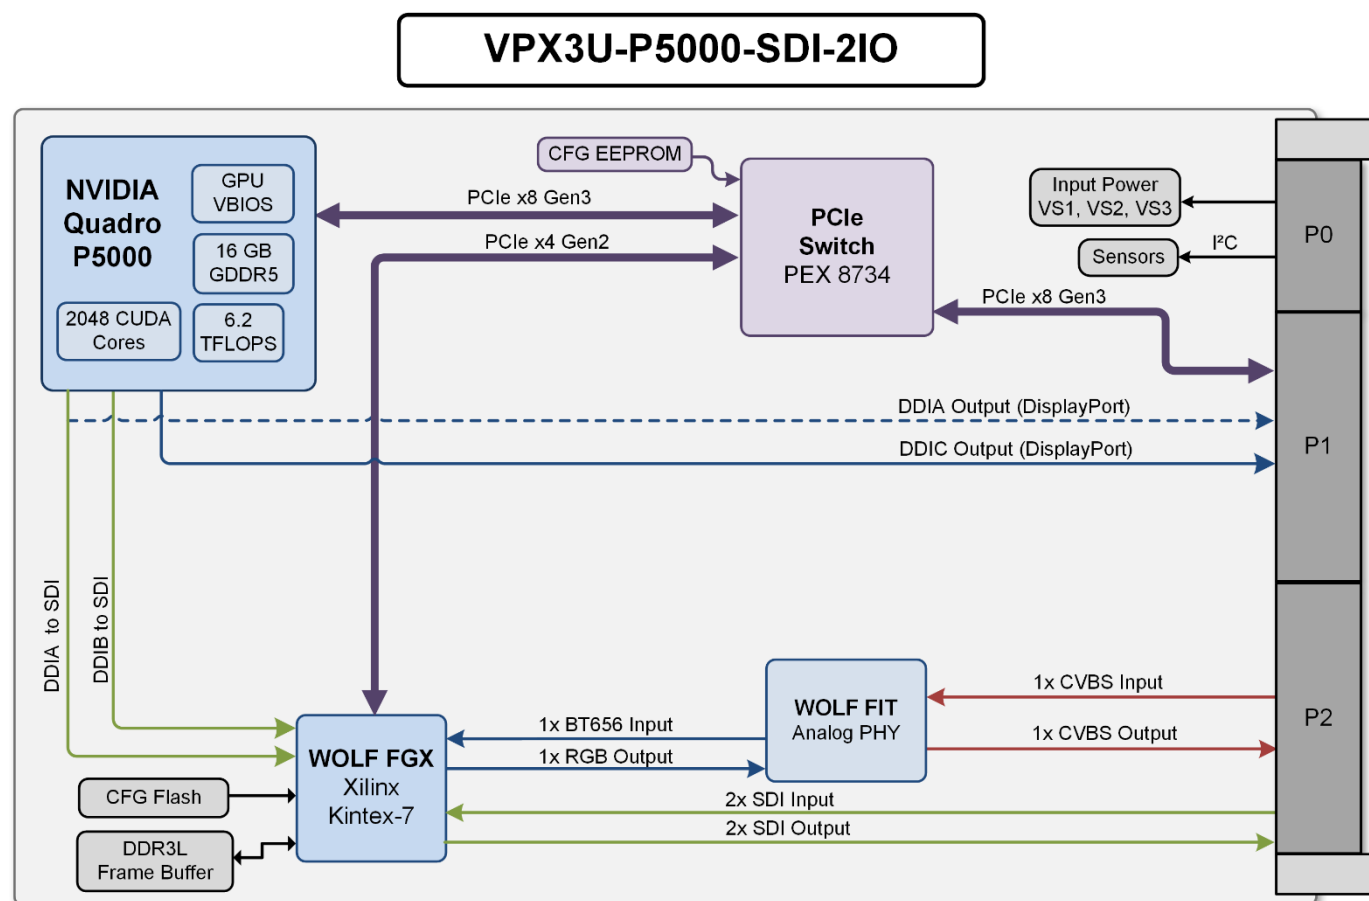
VPX3U-P5000-SDI-2IO

NVIDIA Quadro P5000

GPU VBIOS

16 GB GDDR5

2048 CUDA Cores

6.2 TFLOPS

CFG EEPROM

PCIe x8 Gen3

PCIe x4 Gen2

PCIe Switch PEX 8734

Input Power VS1, VS2, VS3

Sensors

I²C

P0

PCIe x8 Gen3

DDIA Output (DisplayPort)

DDIC Output (DisplayPort)

P1

DDIA to SDI

DDIB to SDI

1x CVBS Input

WOLF FIT Analog PHY

1x CVBS Output

P2

1x BT656 Input

1x RGB Output

WOLF FGX Xilinx Kintex-7

CFG Flash

2x SDI Input

2x SDI Output

DDR3L Frame Buffer